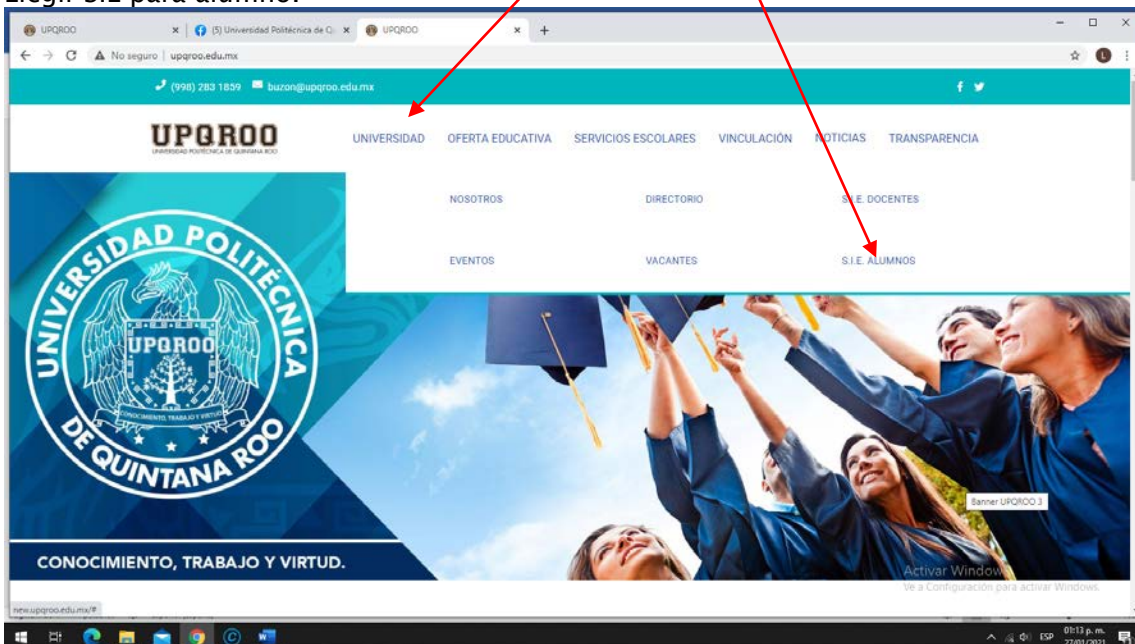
Elegir S.I para alumno.

UPQROO
(5) Universidad Politécnica de Q
UPQROO

No seguro | upqroo.edu.mx

(998) 283 1859 buzon@upqroo.edu.mx

UPQROO
UNIVERSIDAD POLITÉCNICA DE QUINTANA ROO

UNIVERSIDAD OFERTA EDUCATIVA SERVICIOS ESCOLARES VINCULACIÓN NOTICIAS TRANSPARENCIA

NOSOTROS DIRECTORIO S.I.E. DOCENTES

EVENTOS VACANTES S.I.E. ALUMNOS

UNIVERSIDAD POLITÉCNICA DE QUINTANA ROO
UPQROO
CONOCIMIENTO, TRABAJO Y VIRTUD

CONOCIMIENTO, TRABAJO Y VIRTUD.

Banner UPQROO 3

Activar Windows
Ve a Configuración para activar Windows.

new.upqroo.edu.mx/#

ESP 01:13 p. m. 27/01/2021